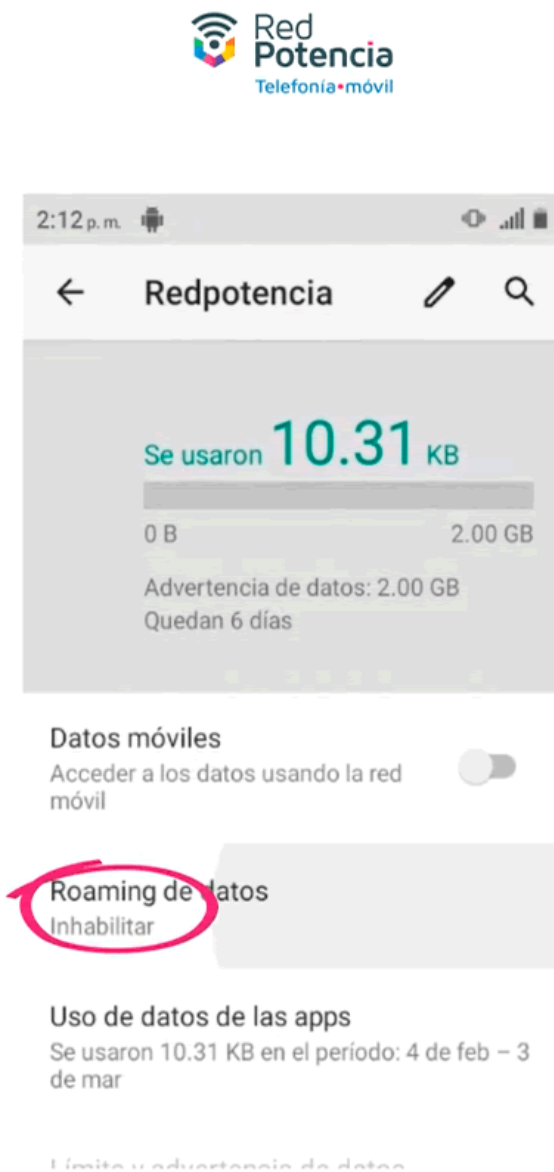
Red
Potencia
Telefonía•móvil

2:12 p. m.

Redpotencia

Se usaron 10.31 KB

0 B

2.00 GB

Advertencia de datos: 2.00 GB
Quedan 6 días

Datos móviles
Acceder a los datos usando la red móvil

Roaming de datos
Inhabilitar

Uso de datos de las apps
Se usaron 10.31 KB en el período: 4 de feb – 3 de mar

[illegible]